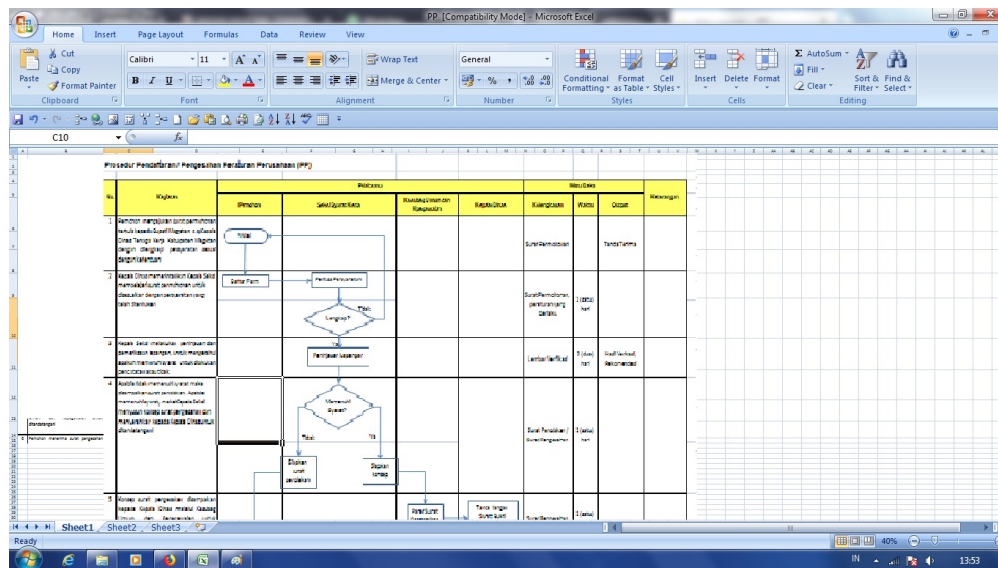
PP [Compatibility Mode] - Microsoft Excel

Home Insert Page Layout Formulas Data Review View

Cut
Copy
Paste
Format Painter
Clipboard

Calibri 11
B I U
Font

Wrap Text
Merge & Center
Alignment

General
% ,
Number

Conditional Formatting
Format as Table
Cell Styles
Styles

Insert Delete Format
Cells

AutoSum
Fill
Clear
Sort & Filter
Find & Select
Editing

C10

Prosedur Pendaftaran/ Pengesahan Peraturan Perusahaan (PP)

| No | Kegiatan | Pelaksana | | | | | Mutu Baku | | | Keterangan |
|---|---|---|---|---|---|---|---|---|---|---|
| | | Pemohon | Seksi/Syarat Kerja | Kasubag Umum dan Kepegawaian | Kepala Dinas | | Kelengkapan | Waktu | Output | |
| 1 | Pemohon mengajukan surat permohonan tertulis kepada Bupati Magetan c.q Kepala Dinas Tenaga Kerja Kabupaten Magetan dengan dilengkapi persyaratan sesuai dengan ketentuan | Mulai | | | | | Surat Permohonan | | Tanda Terima | |
| 2 | Kepala Dinas memerintahkan Kepala Seksi memeriksa berkas permohonan untuk disesuaikan dengan persyaratan yang telah ditentukan | Setor Form | Periksa Persyaratan / Lengkap? / Tidak / Ya | | | | Surat Permohonan, persyaratan yang Lengkap | 1 (satu) hari | | |
| 3 | Kepala Seksi melakukan verifikasi dan pemeriksaan lapangan untuk mengetahui apakah memenuhi syarat untuk diberikan pencatatan | | Periksa ke Lapangan | | | | Lembar Verifikasi | 5 (lima) hari | Hasil Verifikasi, Rekomendasi | |
| 4 | Apabila tidak memenuhi syarat maka dikembalikan surat penolakan. Apabila memenuhi syarat, maka Kepala Seksi membuat konsep surat pengesahan dan diberikan kepada Kepala Dinas untuk ditandatangani | Siapkan surat penolakan | Memenuhi Syarat? / Tidak / Ya / Siapkan konsep | | | | Surat Penolakan / Surat Pengesahan | 1 (satu) hari | | |
| 5 | Konsep surat pengesahan disampaikan kepada Kepala Dinas melalui Kasubag Umum dan Kepegawaian untuk | | | Paraf Surat Pengesahan | Tanda tangan Surat Sah | | Surat Pengesahan | 1 (satu) | | |

ditandatangani
5 Pemohon menerima surat pengesahan

Sheet1 Sheet2 Sheet3
Ready
40%
IN
13:53